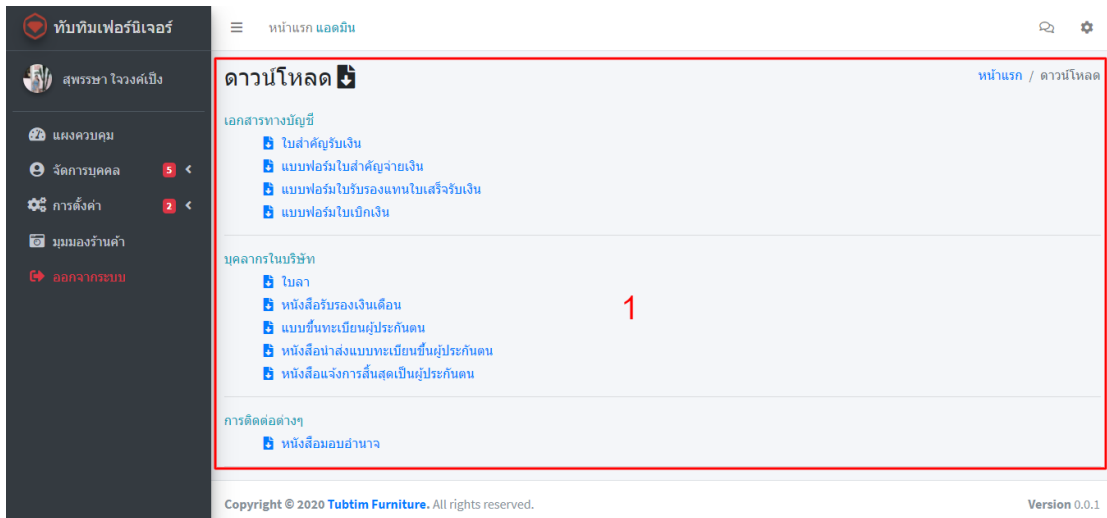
ทับทิมเฟอร์นิเจอร์
สุพรรษา ใจวงค์เป็ง
แผงควบคุม
จัดการบุคคล 5
การตั้งค่า 2
มุมมองร้านค้า
ออกจากระบบ

หน้าแรก แอดมิน

ดาวน์โหลด
หน้าแรก / ดาวน์โหลด

เอกสารทางบัญชี
ใบสำคัญรับเงิน
แบบฟอร์มใบสำคัญจ่ายเงิน
แบบฟอร์มใบรับรองแทนใบเสร็จรับเงิน
แบบฟอร์มใบเบิกเงิน

บุคลากรในบริษัท
ใบลา
หนังสือรับรองเงินเดือน
แบบขึ้นทะเบียนผู้ประกันตน
หนังสือนำส่งแบบทะเบียนขึ้นผู้ประกันตน
หนังสือแจ้งการสิ้นสุดเป็นผู้ประกันตน

1

การติดต่อต่างๆ
หนังสือมอบอำนาจ

Copyright © 2020 Tubtim Furniture. All rights reserved.
Version 0.0.1